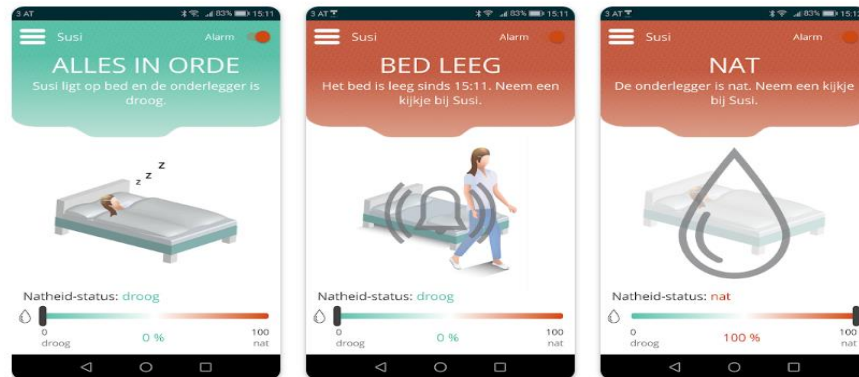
3 AT 83% 15:11
Susi Alarm
ALLES IN ORDE
Susi ligt op bed en de onderlegger is droog.
z z z
Natheid-status: droog
0 droog
0 %
100 nat

3 AT 83% 15:11
Susi Alarm
BED LEEG
Het bed is leeg sinds 15:11. Neem een kijkje bij Susi.
Natheid-status: droog
0 droog
0 %
100 nat

3 AT 83% 15:1
Susi Alarm
NAT
De onderlegger is nat. Neem een kijkje bij Susi.
Natheid-status: nat
0 droog
100 %
100 nat